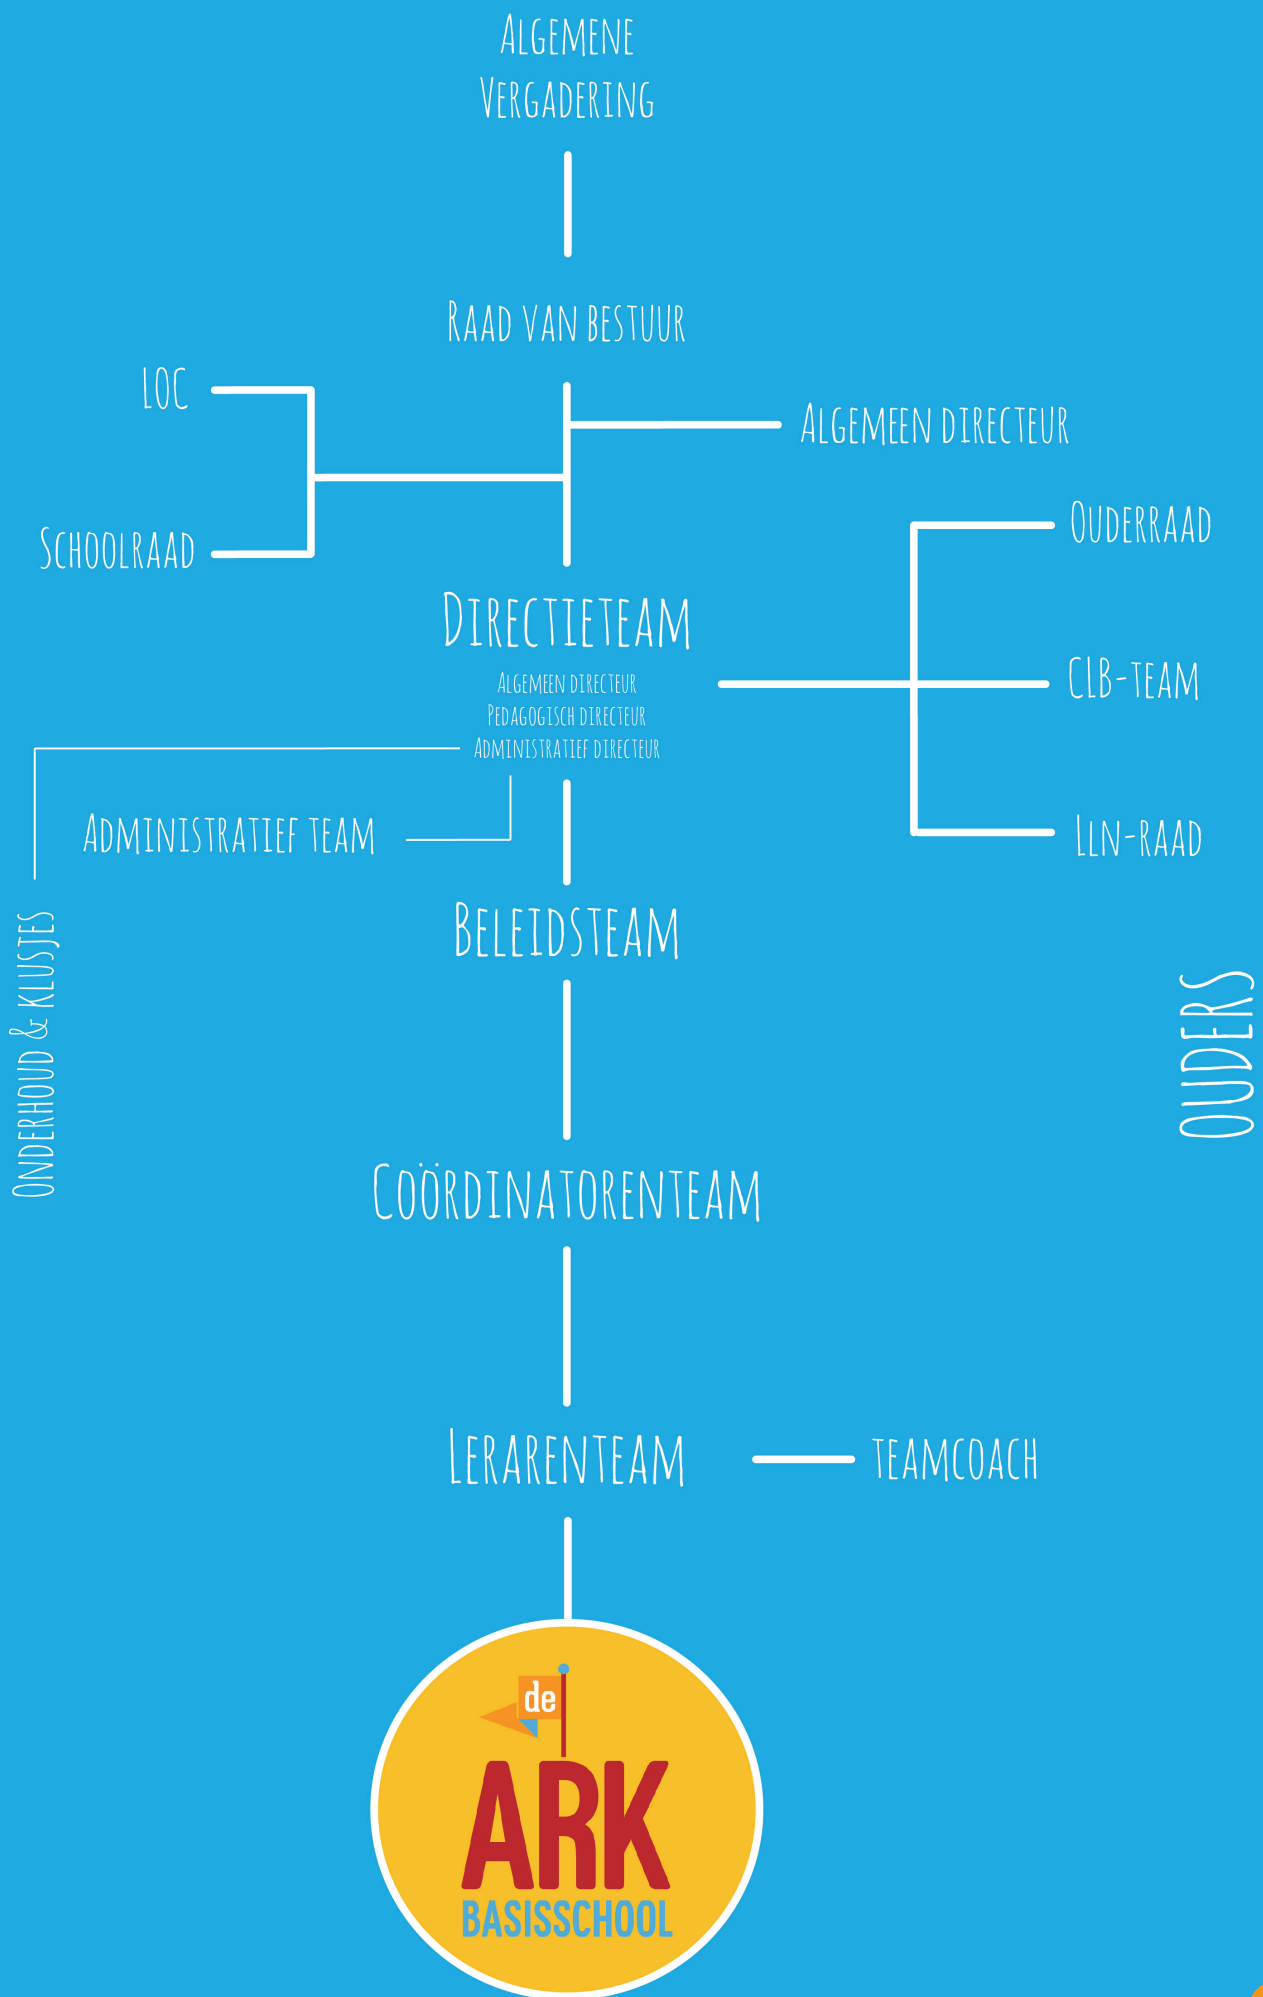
Algemene Vergadering

Raad van bestuur

LOC

Schoolraad

Algemeen directeur

Ouderraad

Directieteam

Algemeen directeur
Pedagogisch directeur
Administratief directeur

CLB-team

Administratief team

Lln-raad

Beleidsteam

Onderhoud & klusjes

Ouders

Coördinatorenteam

Lerarenteam

teamcoach

de ARK BASISSCHOOL